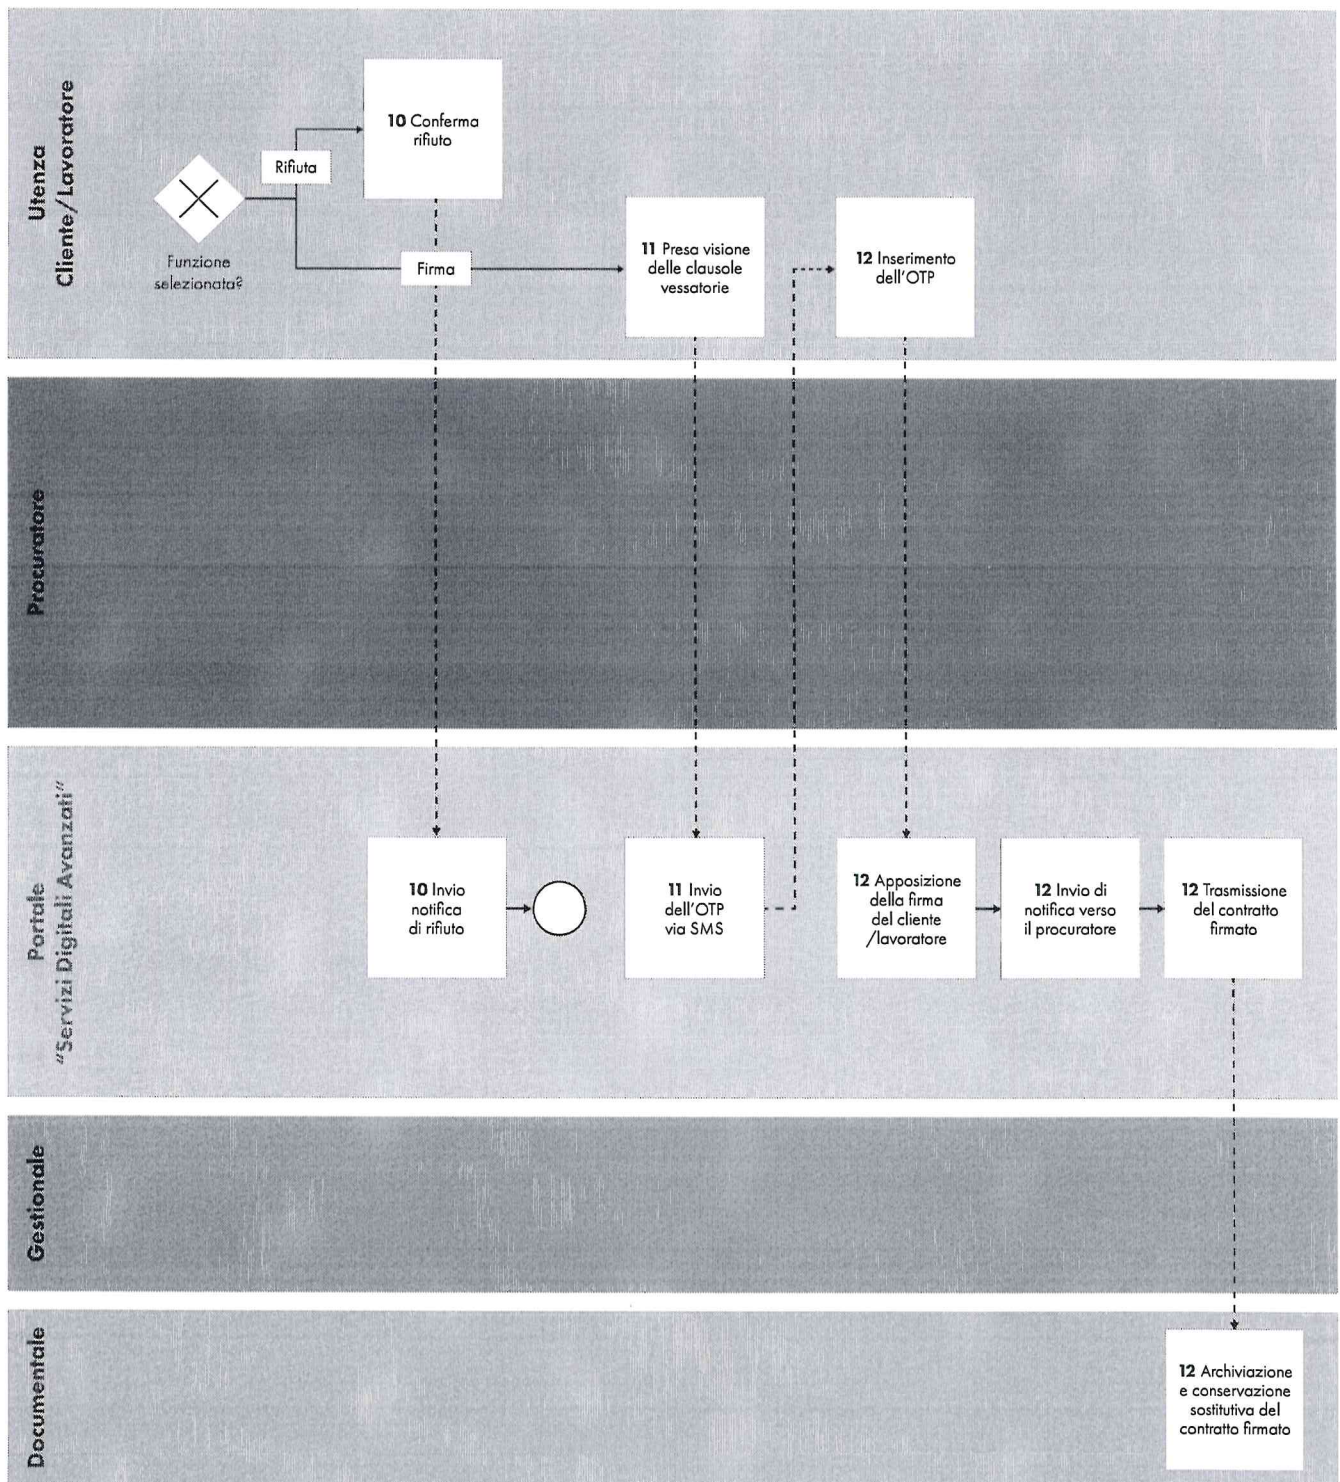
Utenza
Cliente/Lavoratore

Rifiuta

10 Conferma rifiuto

Funzione selezionata?

Firma

11 Presa visione delle clausole vessatorie

12 Inserimento dell'OTP

Procuratore

Portale
"Servizi Digitali Avanzati"

10 Invio notifica di rifiuto

11 Invio dell'OTP via SMS

12 Apposizione della firma del cliente /lavoratore

12 Invio di notifica verso il procuratore

12 Trasmissione del contratto firmato

Gestionale

Documentale

12 Archiviazione e conservazione sostitutiva del contratto firmato